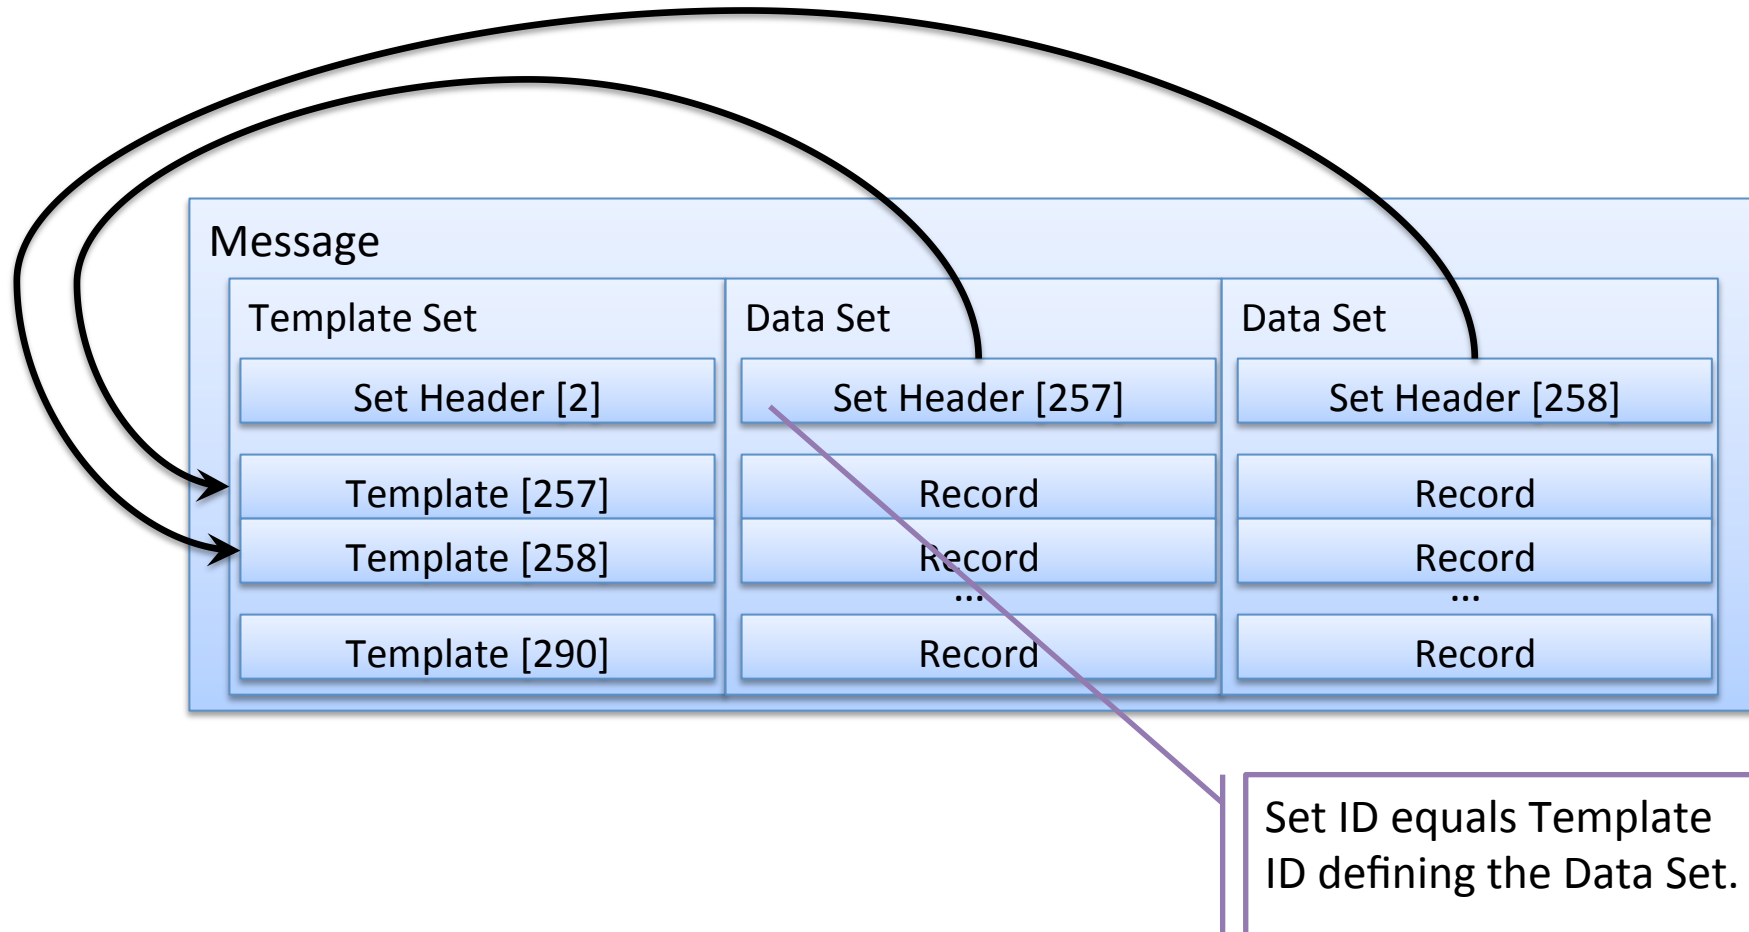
Message

Template Set

Set Header [2]

Template [257]

Template [258]

Template [290]

Data Set

Set Header [257]

Record

Record

...

Record

Data Set

Set Header [258]

Record

Record

...

Record

Set ID equals Template ID defining the Data Set.